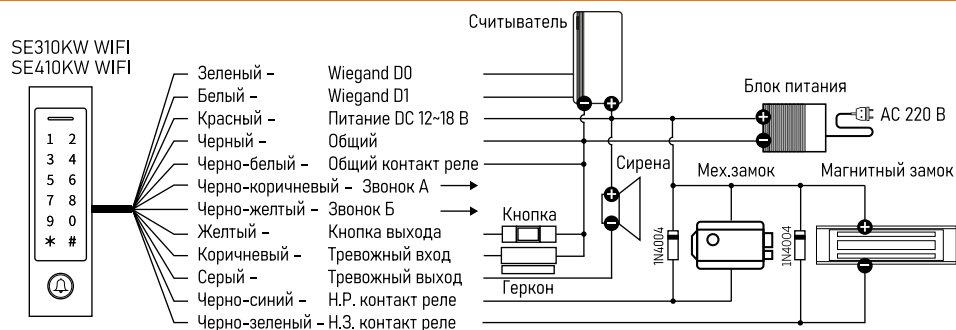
Считыватель

SE310KW WIFI
SE410KW WIFI

1 2
3 4
5 6
7 8
9 0
* #

Зеленый – Wiegand D0
Белый – Wiegand D1
Красный – Питание DC 12~18 В
Черный – Общий
Черно-белый – Общий контакт реле
Черно-коричневый – Звонок А
Черно-желтый – Звонок Б
Желтый – Кнопка выхода
Коричневый – Тревожный вход
Серый – Тревожный выход
Черно-синий – Н.Р. контакт реле
Черно-зеленый – Н.З. контакт реле

Блок питания
AC 220 В

Сирена
Кнопка
Геркон
Мех.замок
Магнитный замок
1N4004
1N4004